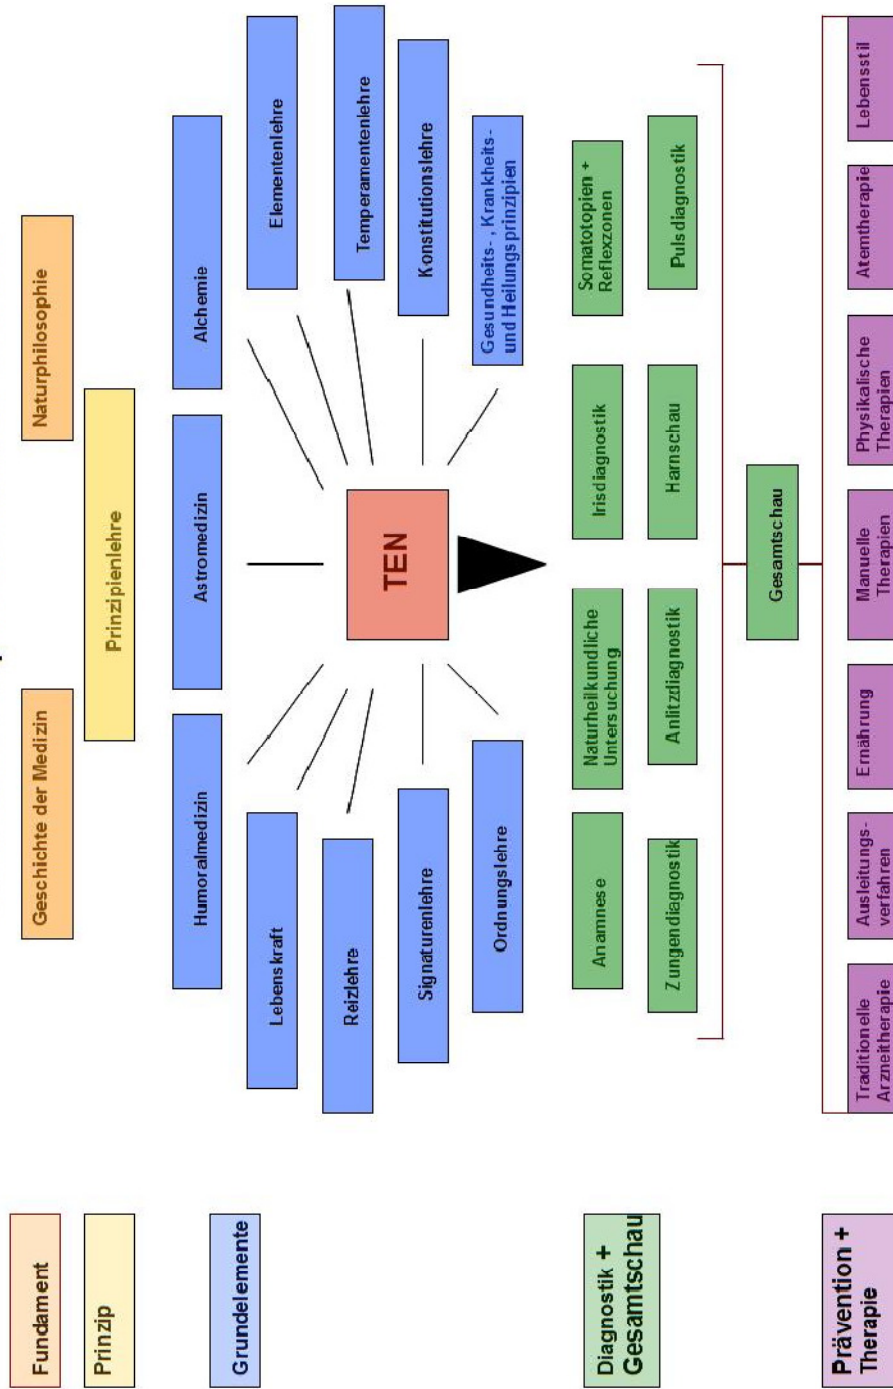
Fundament

Prinzip

Grundelemente

Diagnostik + Gesamtschau

Prävention + Therapie

Geschichte der Medizin

Naturphilosophie

Prinzipienlehre

Humoralmedizin

Astromedizin

Alchemie

Elementenlehre

Temperamentenlehre

Konstitutionslehre

Gesundheits-, Krankheits- und Heilungsprinzipien

Lebenskraft

Reizlehre

Signaturenlehre

Ordnungslehre

TEN

Anamnese

Naturheilkundliche Untersuchung

Irisdiagnostik

Somatotopien + Reflexzonen

Zungendiagnostik

Anlitzdiagnostik

Harnschau

Pulsdiagnostik

Gesamtschau

Traditionelle Arzneitherapie

Ausleitungsverfahren

Ernährung

Manuelle Therapien

Physikalische Therapien

Atemtherapie

Lebensstil